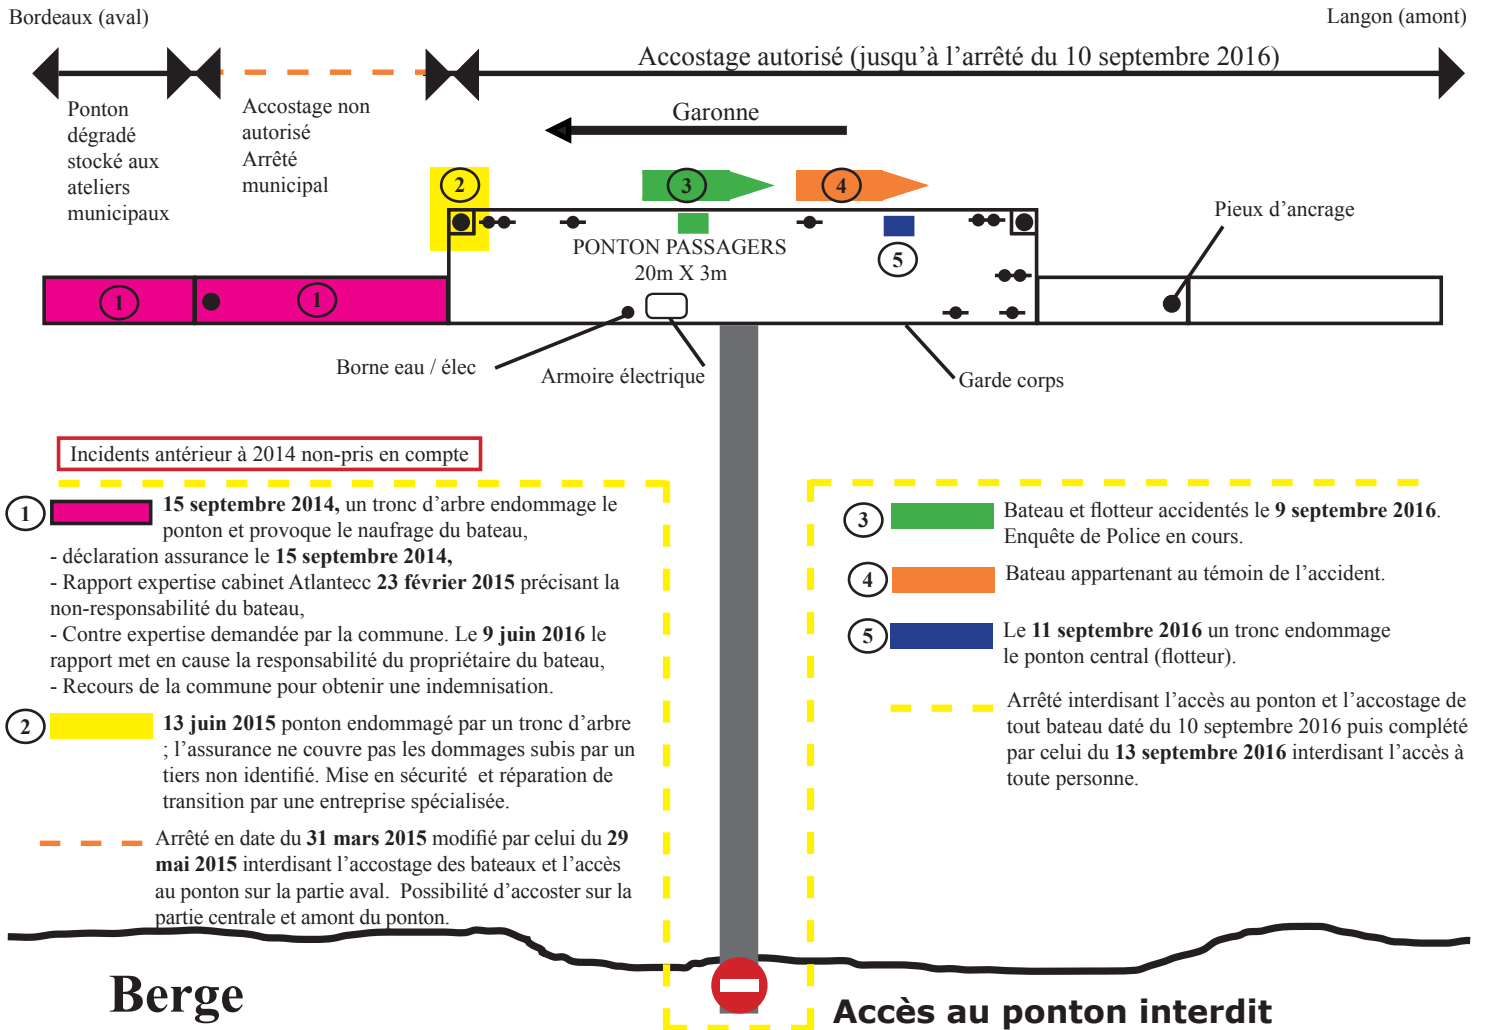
Bordeaux (aval)

Langon (amont)

Accostage autorisé (jusqu'à l'arrêté du 10 septembre 2016)

Ponton dégradé stocké aux ateliers municipaux

Accostage non autorisé Arrêté municipal

Garonne

2

3

4

1

1

PONTON PASSAGERS 20m X 3m

5

Pieux d'ancrage

Borne eau / élec

Armoire électrique

Garde corps

Incidents antérieur à 2014 non-pris en compte

1 **15 septembre 2014,** un tronc d'arbre endommage le ponton et provoque le naufrage du bateau,
- déclaration assurance le **15 septembre 2014,**
- Rapport expertise cabinet Atlantecc **23 février 2015** précisant la non-responsabilité du bateau,
- Contre expertise demandée par la commune. Le **9 juin 2016** le rapport met en cause la responsabilité du propriétaire du bateau,
- Recours de la commune pour obtenir une indemnisation.

2 **13 juin 2015** ponton endommagé par un tronc d'arbre ; l'assurance ne couvre pas les dommages subis par un tiers non identifié. Mise en sécurité et réparation de transition par une entreprise spécialisée.

Arrêté en date du **31 mars 2015** modifié par celui du **29 mai 2015** interdisant l'accostage des bateaux et l'accès au ponton sur la partie aval. Possibilité d'accoster sur la partie centrale et amont du ponton.

3 Bateau et flotteur accidentés le **9 septembre 2016**. Enquête de Police en cours.

4 Bateau appartenant au témoin de l'accident.

5 Le **11 septembre 2016** un tronc endommage le ponton central (flotteur).

Arrêté interdisant l'accès au ponton et l'accostage de tout bateau daté du 10 septembre 2016 puis complété par celui du **13 septembre 2016** interdisant l'accès à toute personne.

Berge

Accès au ponton interdit